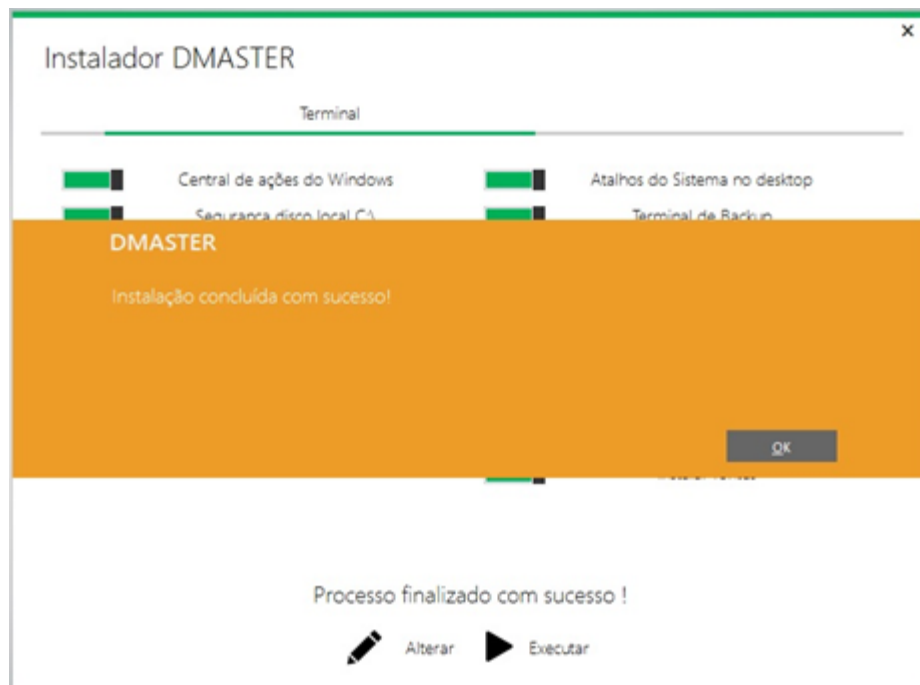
×

Instalador DMASTER

Terminal

Central de ações do Windows

Atalhos do Sistema no desktop

Segurança disco local C:\

Terminal de Backup

DMASTER

Instalação concluída com sucesso!

OK

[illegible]

Processo finalizado com sucesso !

Alterar

Executar